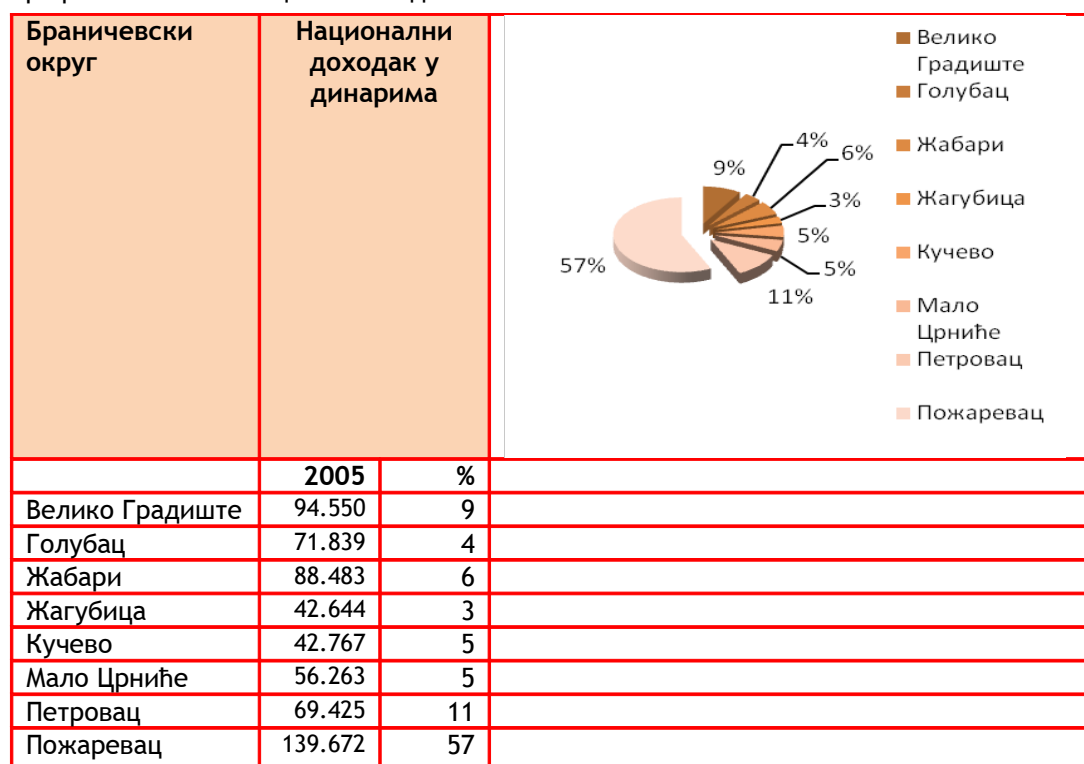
| Браничевски округ | Национални доходак у динарима | |
|---|---|---|
| | 2005 | % |
| Велико Градиште | 94.550 | 9 |
| Голубац | 71.839 | 4 |
| Жабари | 88.483 | 6 |
| Жагубица | 42.644 | 3 |
| Кучево | 42.767 | 5 |
| Мало Црниће | 56.263 | 5 |
| Петровац | 69.425 | 11 |
| Пожаревац | 139.672 | 57 |

9%
4%
6%
3%
5%
5%
11%
57%

Велико Градиште
Голубац
Жабари
Жагубица
Кучево
Мало Црниће
Петровац
Пожаревац